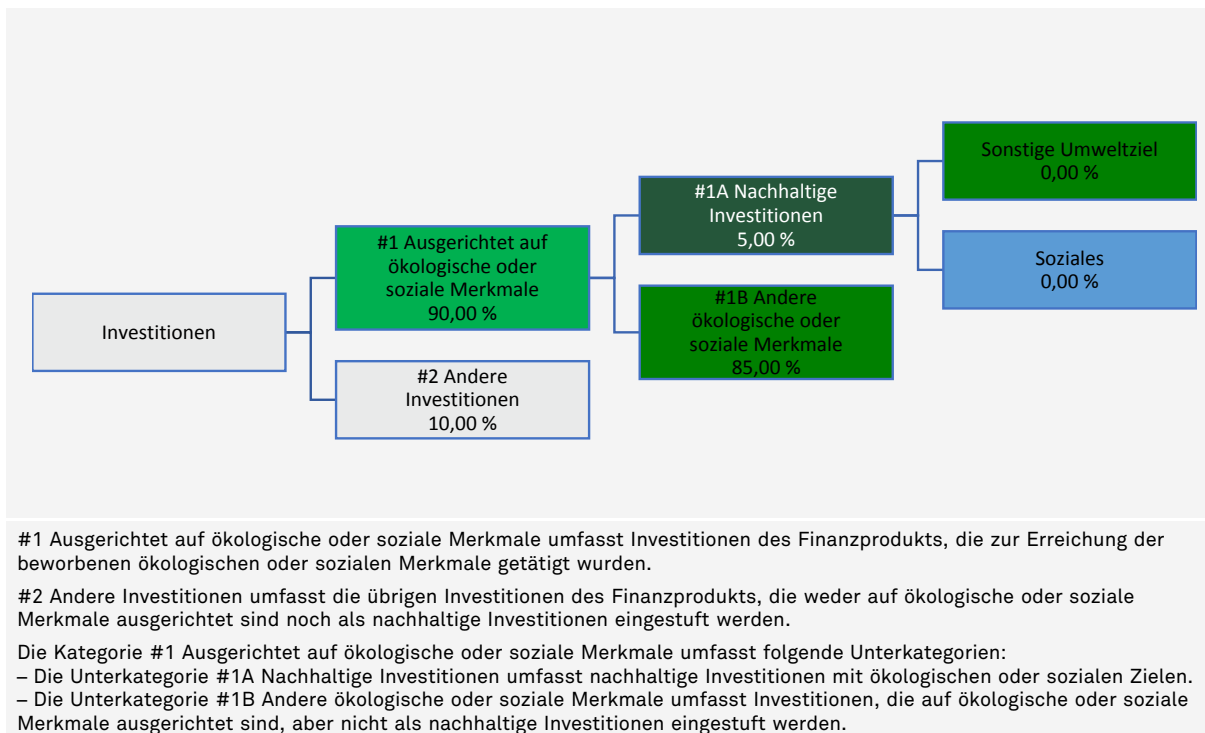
Investitionen

#1 Ausgerichtet auf ökologische oder soziale Merkmale 90,00 %

#2 Andere Investitionen 10,00 %

#1A Nachhaltige Investitionen 5,00 %

#1B Andere ökologische oder soziale Merkmale 85,00 %

Sonstige Umweltziel 0,00 %

Soziales 0,00 %

#1 Ausgerichtet auf ökologische oder soziale Merkmale umfasst Investitionen des Finanzprodukts, die zur Erreichung der beworbenen ökologischen oder sozialen Merkmale getätigt wurden.

#2 Andere Investitionen umfasst die übrigen Investitionen des Finanzprodukts, die weder auf ökologische oder soziale Merkmale ausgerichtet sind noch als nachhaltige Investitionen eingestuft werden.

Die Kategorie #1 Ausgerichtet auf ökologische oder soziale Merkmale umfasst folgende Unterkategorien:
– Die Unterkategorie #1A Nachhaltige Investitionen umfasst nachhaltige Investitionen mit ökologischen oder sozialen Zielen.
– Die Unterkategorie #1B Andere ökologische oder soziale Merkmale umfasst Investitionen, die auf ökologische oder soziale Merkmale ausgerichtet sind, aber nicht als nachhaltige Investitionen eingestuft werden.